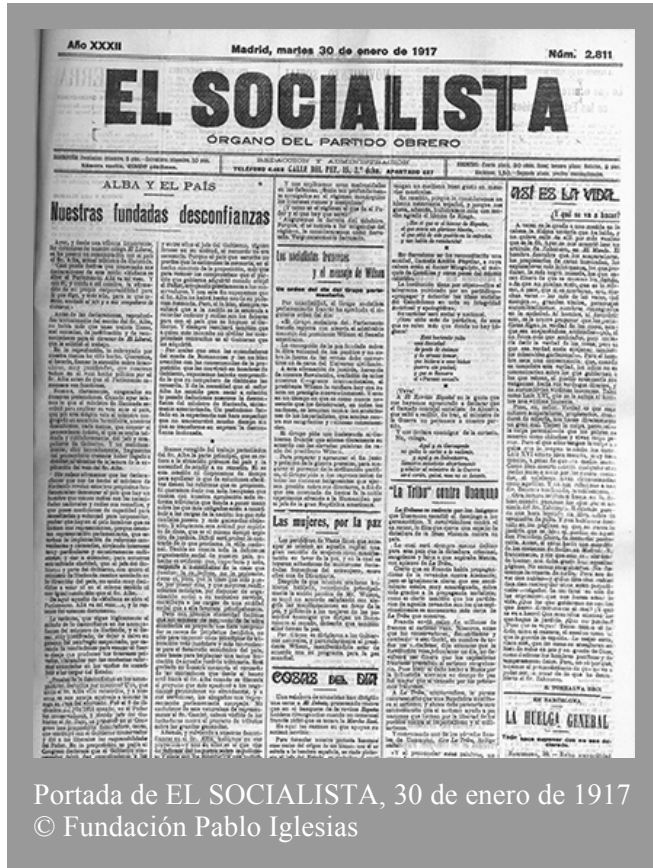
Año XXXII

Madrid, martes 30 de enero de 1917

Núm. 2.811

EL SOCIALISTA

ÓRGANO DEL PARTIDO OBRERO

REDACCIÓN Y ADMINISTRACIÓN
TELÉFONO 4.444 CALLE DEL PEZ, 15, 2.º dcha. APARTADO 637

ALBA Y EL PAÍS

Nuestras fundadas desconfianzas

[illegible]

Los socialistas franceses y el mensaje de Wilson

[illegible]

Las mujeres, por la paz

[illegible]

COSAS DEL DÍA

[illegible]

¡ASÍ ES LA VIDA!

¿Qué se va a hacer?

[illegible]

"La Tribu" contra Unamuno

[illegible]

EN BARCELONA

LA HUELGA GENERAL

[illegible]

Portada de EL SOCIALISTA, 30 de enero de 1917
© Fundación Pablo Iglesias